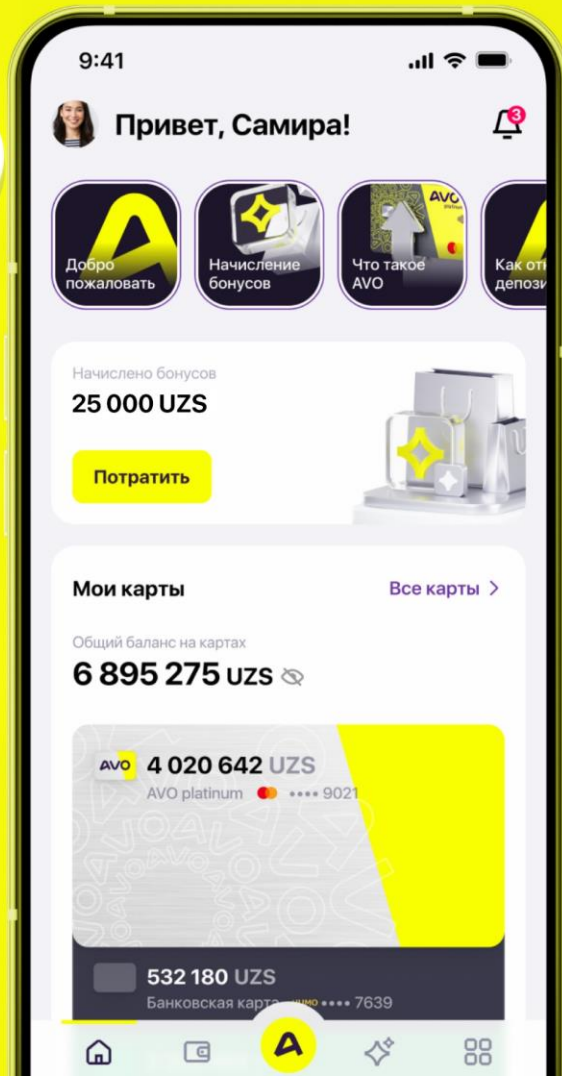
9:41

Привет, Самира!

3

Добро пожаловать

Начисление бонусов

Что такое AVO

Как от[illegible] депози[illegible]

Начислено бонусов
25 000 UZS

Потратить

Мои карты

Все карты >

Общий баланс на картах
6 895 275 UZS

AVO 4 020 642 UZS
AVO platinum •••• 9021

532 180 UZS
Банковская карта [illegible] •••• 7639